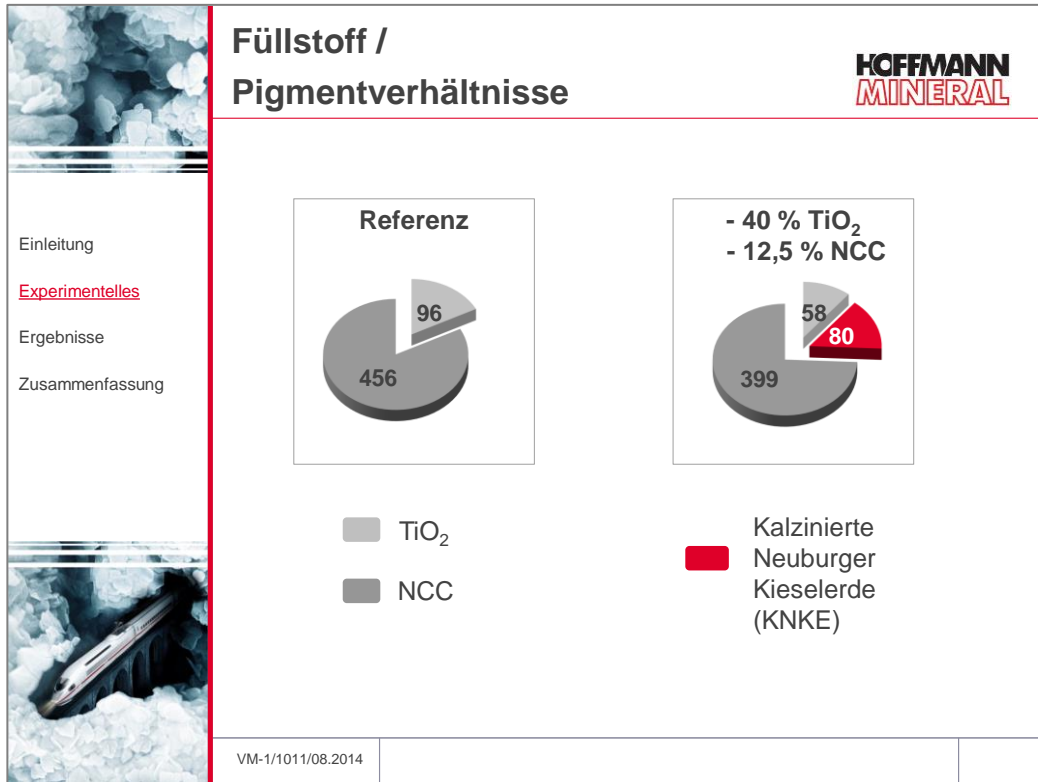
Füllstoff / Pigmentverhältnisse

HOFFMANN MINERAL

Einleitung

Experimentelles

Ergebnisse

Zusammenfassung

Referenz

96

456

- 40 % $TiO_2$
- 12,5 % NCC

58

80

399

$TiO_2$

NCC

Kalzinierte Neuburger Kieselerde (KNKE)

VM-1/1011/08.2014